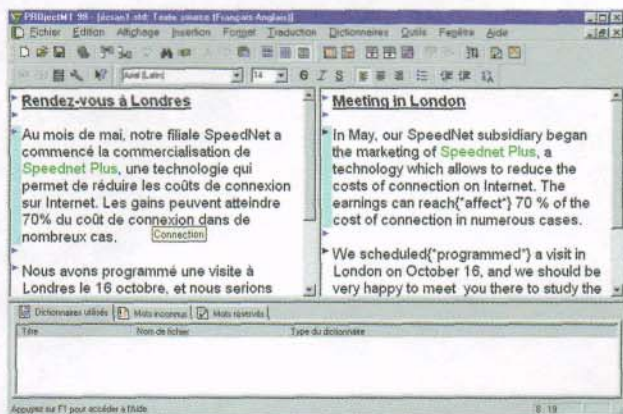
PROject M T 98 - [écran1.std: Texte source (Français-Anglais)]

Fichier Edition Affichage Insertion Format Traduction Dictionnaires Outils Fenêtre Aide

Arial (Latin) 14

Rendez-vous à Londres

Au mois de mai, notre filiale SpeedNet a commencé la commercialisation de Speednet Plus, une technologie qui permet de réduire les coûts de connexion sur Internet. Les gains peuvent atteindre 70% du coût de connexion dans de nombreux cas.

Connection

Nous avons programmé une visite à Londres le 16 octobre, et nous serions

Meeting in London

In May, our SpeedNet subsidiary began the marketing of Speednet Plus, a technology which allows to reduce the costs of connection on Internet. The earnings can reach{"affect"} 70 % of the cost of connection in numerous cases.

We scheduled{"programmed"} a visit in London on October 16, and we should be very happy to meet you there to study the

Dictionnaires utilisés | Mots inconnus | Mots réservés

Titre | Nom de fichier | Type du dictionnaire

Appuyez sur F1 pour accéder à l'Aide

8 19